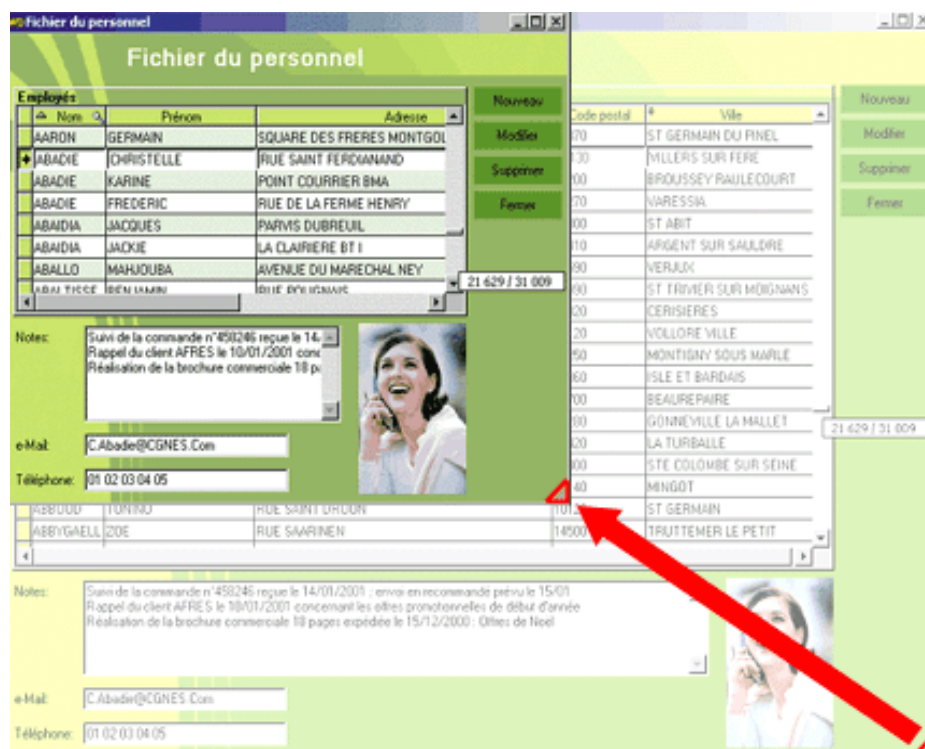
Fichier du personnel

Fichier du personnel

Employés

| Nom | Prénom | Adresse |
|---|---|---|
| AARON | GERMAIN | SQUARE DES FRERES MONTGOL |
| ABADIE | CHRISTELLE | RUE SAINT FERDIANAND |
| ABADIE | KARINE | POINT COURRIER BMA |
| ABADIE | FREDERIC | RUE DE LA FERME HENRY |
| ABAIDIA | JACQUES | PARVIS DUBREUIL |
| ABAIDIA | JACKIE | LA CLAIRIERE BT I |
| ABALLO | MAHJOUBA | AVENUE DU MARECHAL NEY |
| ABALTISSE | BENJAMIN | RUE POLIGNAIS |

Nouveau
Modifier
Supprimer
Fermer

21 629 / 31 009

Notes: Suivi de la commande n°450246 reçue le 14/ Rappel du client AFRES le 10/01/2001 conc Réalisation de la brochure commerciale 18 p

e-Mail: C.Abadie@CGNES.Com

Téléphone: 01 02 03 04 05

| Code postal | Ville |
|---|---|
| 70 | ST GERMAIN DU PINEL |
| 30 | VILLERS SUR FERE |
| 00 | BROUSSEY RAULECOURT |
| 70 | VARESSIA |
| 00 | ST ABIT |
| 10 | ARGENT SUR SAULDRE |
| 90 | VERJUX |
| 90 | ST TRIVIER SUR MOIGNANS |
| 20 | CERISIERES |
| 20 | VOLLORE VILLE |
| 50 | MONTIGNY SOUS MARLE |
| 60 | ISLE ET BARDAIS |
| 00 | BEAUREPAIRE |
| 80 | GONNEVILLE LA MALLET |
| 20 | LA TURBALLE |
| 00 | STE COLOMBE SUR SEINE |
| 40 | MINGOT |
| 10 | ST GERMAIN |
| 14500 | TRUTTEMER LE PETIT |

ABBUDO TONINO RUE SAINT DROUON
ABBYGAELL ZOE RUE SAARINEN

Nouveau
Modifier
Supprimer
Fermer

21 629 / 31 009

Notes: Suivi de la commande n°450246 reçue le 14/01/2001 ; envoi en recommandé prévu le 15/01 Rappel du client AFRES le 10/01/2001 concernant les offres promotionnelles de début d'année Réalisation de la brochure commerciale 18 pages expédiée le 15/12/2000 : Offres de Noel

e-Mail: C.Abadie@CGNES.Com

Téléphone: 01 02 03 04 05